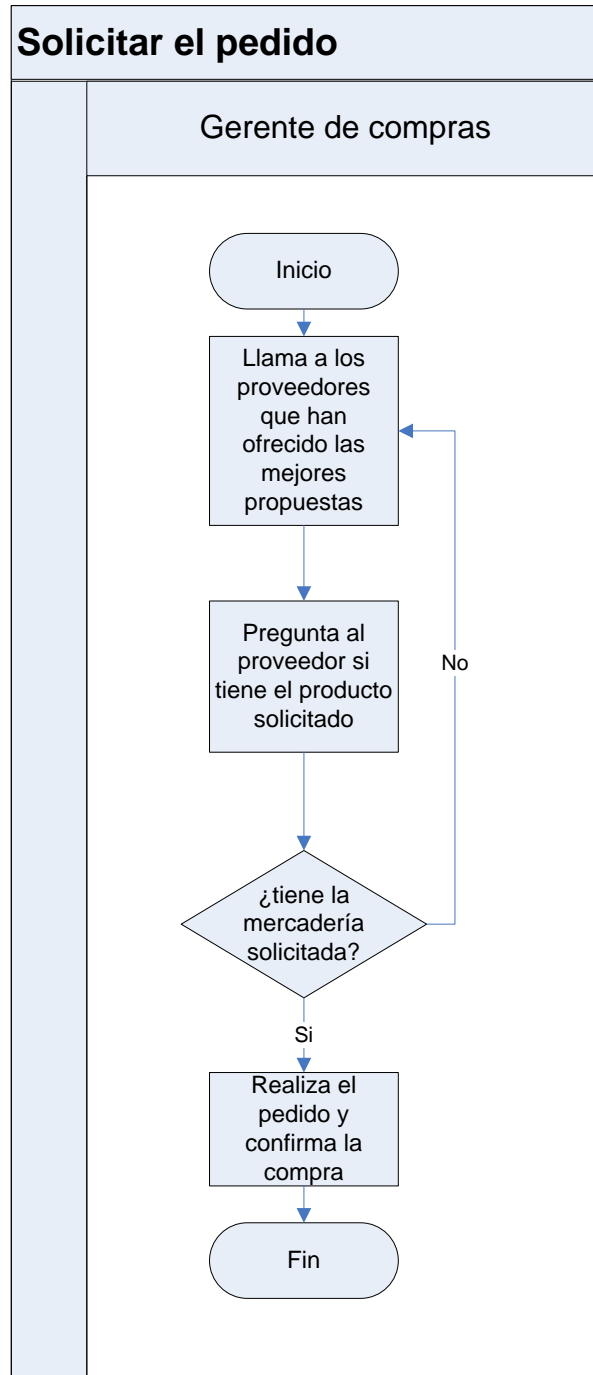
Solicitar el pedido

Gerente de compras

Inicio

Llama a los proveedores que han ofrecido las mejores propuestas

Pregunta al proveedor si tiene el producto solicitado

No

¿tiene la mercadería solicitada?

Si

Realiza el pedido y confirma la compra

Fin